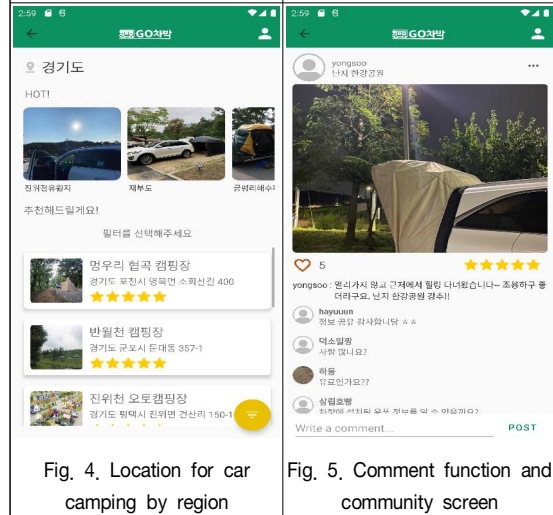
2:59

GO차박

경기도

HOT!

진위천유원지

제부도

궁평리해수

추천해드릴게요!

필터를 선택해주세요

멍우리 협곡 캠핑장
경기도 포천시 영북면 소회신길 400

반월천 캠핑장
경기도 군포시 둔대동 357-1

진위천 오토캠핑장
경기도 평택시 진위면 견산리 150-1

Fig. 4. Location for car camping by region

2:59

GO차박

yongsoo
난지 한강공원

...

5

yongsoo : 멀리가지 않고 근처에서 힐링 나녀왔습니다~ 조용하구 좋더라구요. 난지 한강공원 강추!!

hayuuun
정보 공유 감사합니당 ㅎㅎ

덕소일짱
사람 많나요?

하듐
유료인가요??

상림호빵
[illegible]

Write a comment...

POST

Fig. 5. Comment function and community screen